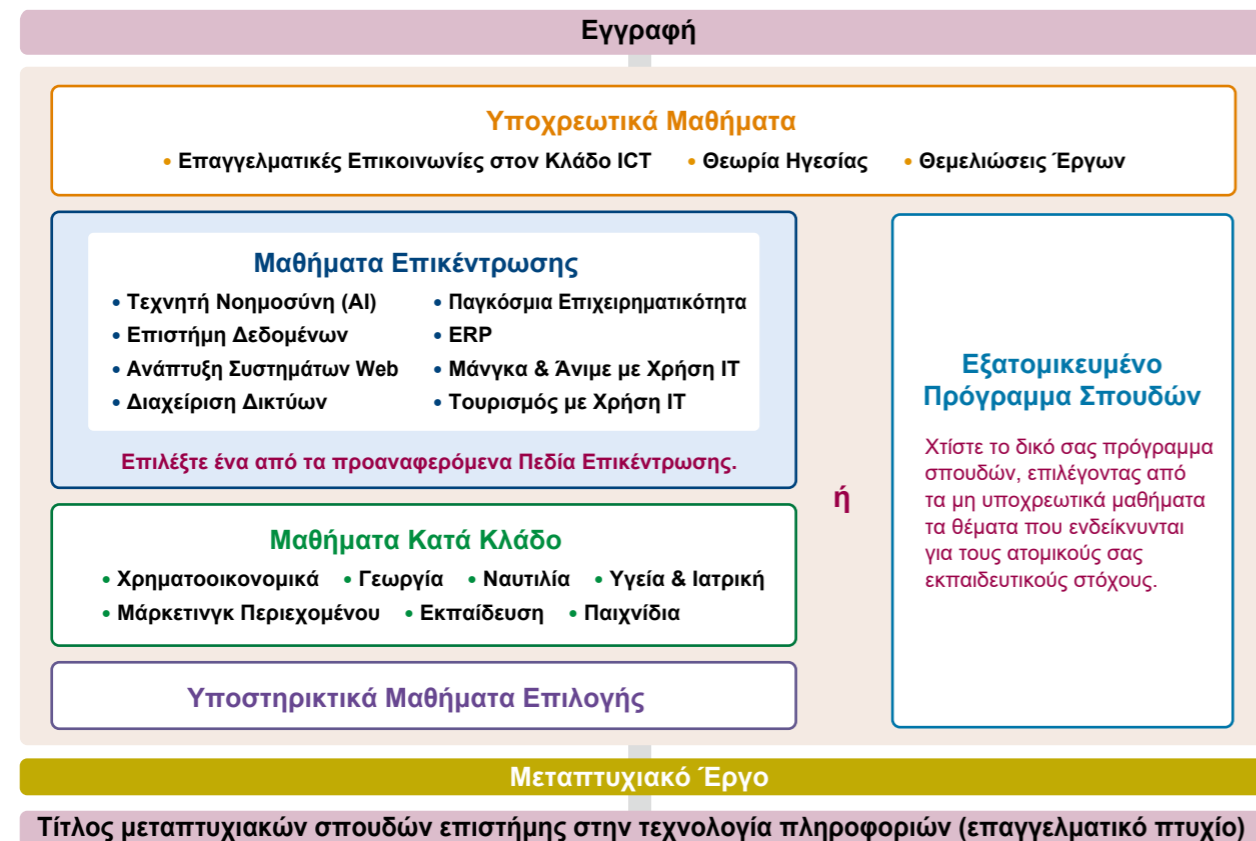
Εγγραφή

Υποχρεωτικά Μαθήματα

• Επαγγελματικές Επικοινωνίες στον Κλάδο ICT • Θεωρία Ηγεσίας • Θεμελιώσεις Έργων

Μαθήματα Επικέντρωσης

• Τεχνητή Νοημοσύνη (AI)
• Επιστήμη Δεδομένων
• Ανάπτυξη Συστημάτων Web
• Διαχείριση Δικτύων
• Παγκόσμια Επιχειρηματικότητα
• ERP
• Μάνγκα & Άνιμε με Χρήση IT
• Τουρισμός με Χρήση IT

Επιλέξτε ένα από τα προαναφερόμενα Πεδία Επικέντρωσης.

Μαθήματα Κατά Κλάδο

• Χρηματοοικονομικά • Γεωργία • Ναυτιλία • Υγεία & Ιατρική
• Μάρκετινγκ Περιεχομένου • Εκπαίδευση • Παιχνίδια

Υποστηρικτικά Μαθήματα Επιλογής

ή

Εξατομικευμένο Πρόγραμμα Σπουδών

Χτίστε το δικό σας πρόγραμμα σπουδών, επιλέγοντας από τα μη υποχρεωτικά μαθήματα τα θέματα που ενδείκνυνται για τους ατομικούς σας εκπαιδευτικούς στόχους.

Μεταπτυχιακό Έργο

Τίτλος μεταπτυχιακών σπουδών επιστήμης στην τεχνολογία πληροφοριών (επαγγελματικό πτυχίο)